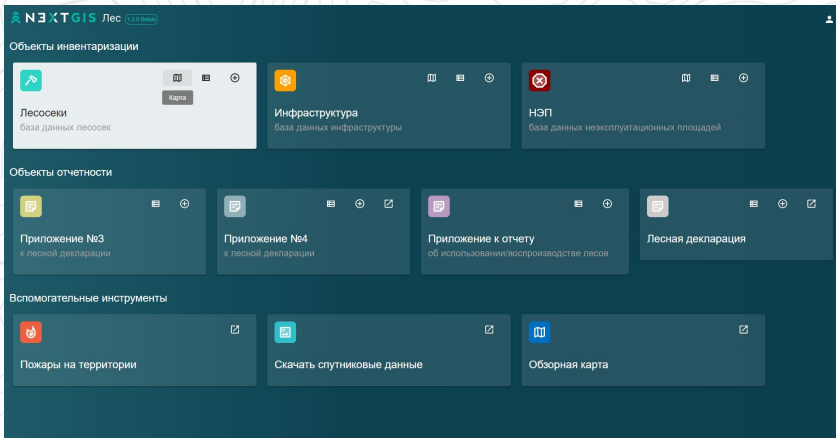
NEXTGIS Лес 1.2.0 Beta

Объекты инвентаризации

Карта

Лесосеки
база данных лесосек

Инфраструктура
база данных инфраструктуры

НЭП
база данных неэксплуатационных площадей

Объекты отчетности

Приложение №3
к лесной декларации

Приложение №4
к лесной декларации

Приложение к отчету
об использовании/воспроизводстве лесов

Лесная декларация

Вспомогательные инструменты

Пожары на территории

Скачать спутниковые данные

Обзорная карта